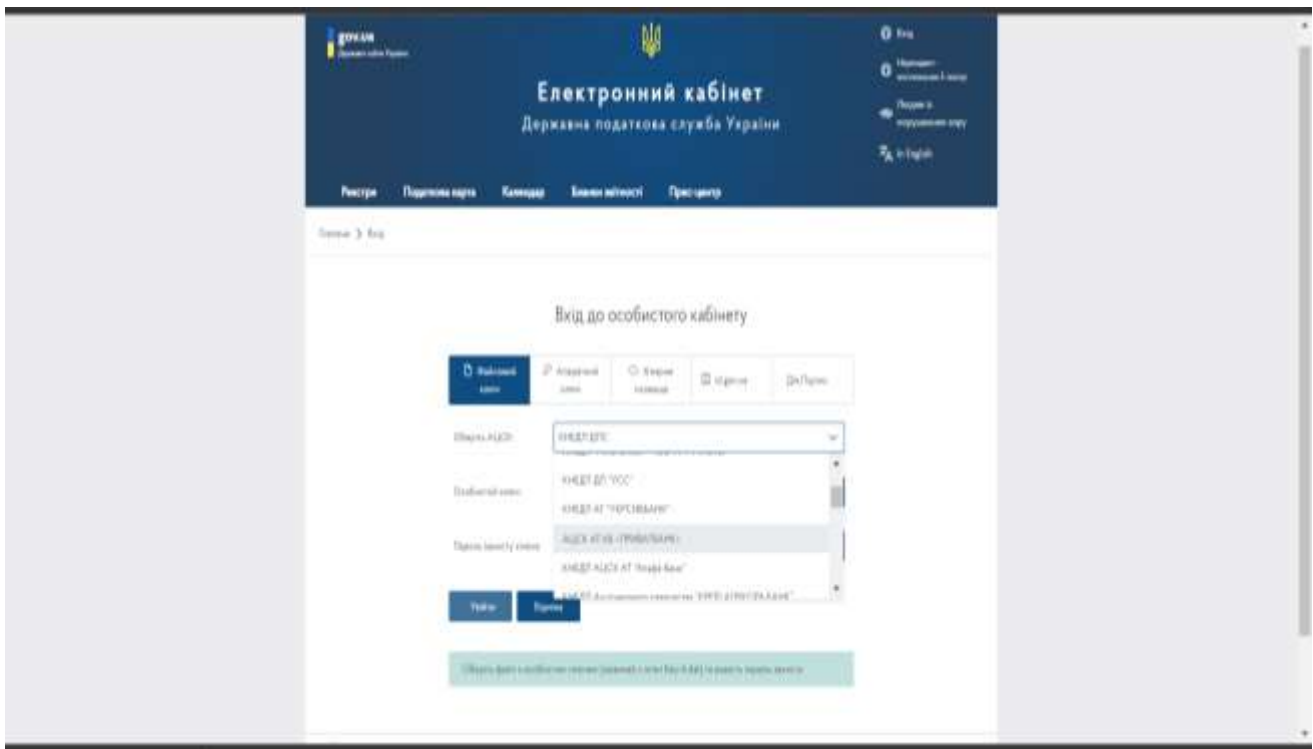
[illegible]

Електронний кабінет
Державна податкова служба України

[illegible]
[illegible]
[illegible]
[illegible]

Реєстри Податкова карта Календар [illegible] Прес-центр

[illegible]

Вхід до особистого кабінету

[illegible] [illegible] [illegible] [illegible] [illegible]

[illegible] КНЕДП ДПС

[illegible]
КНЕДП ДП "УСС"
КНЕДП АТ "УКРСИББАНК"
АЦСК АТ КБ «ПРИВАТБАНК»
КНЕДП АЦСК АТ "Альфа-Банк"
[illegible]

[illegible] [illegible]

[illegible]